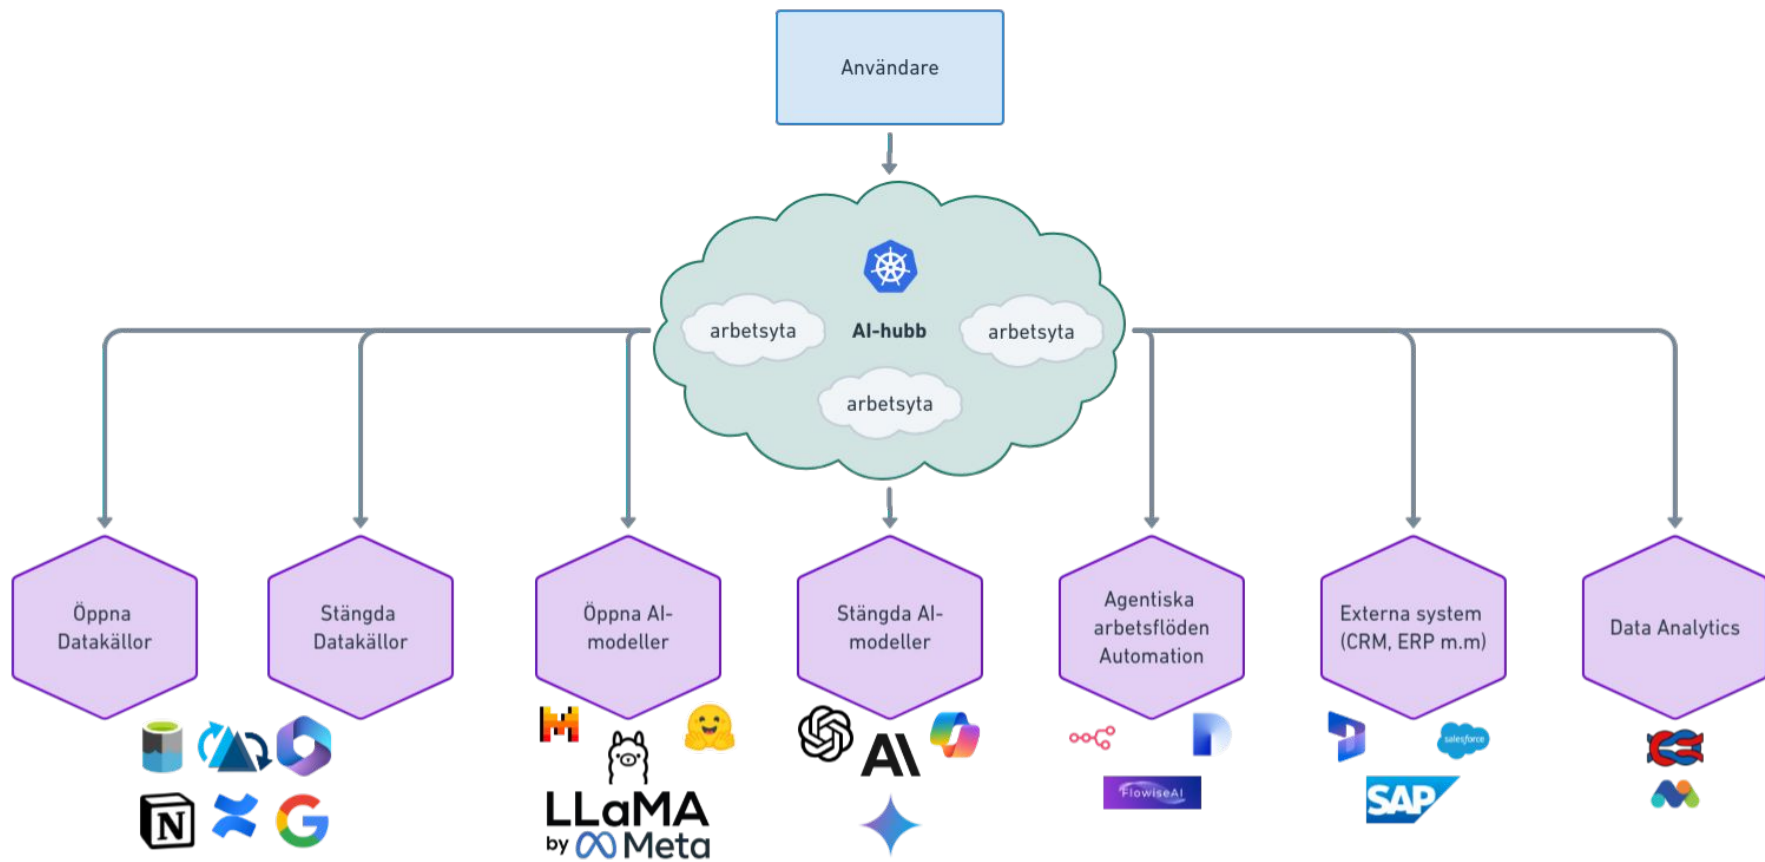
Användare

arbetsyta

AI-hubb

arbetsyta

arbetsyta

Öppna Datakällor

Stängda Datakällor

Öppna AI-modeller

Stängda AI-modeller

Agentiska arbetsflöden Automation

Externa system (CRM, ERP m.m)

Data Analytics

N

G

LLaMA by Meta

AI

FlowiseAI

salesforce

SAP